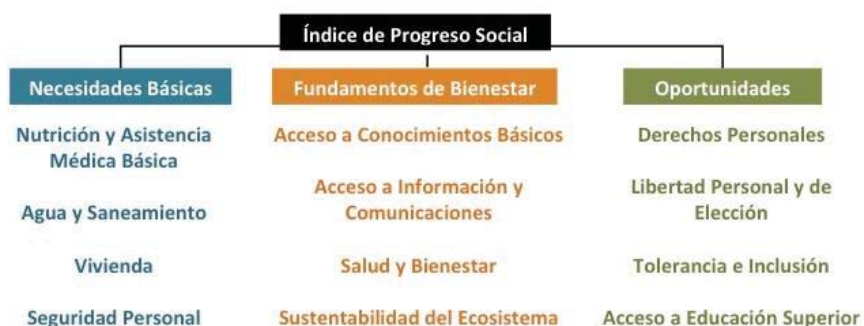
Índice de Progreso Social

Necesidades Básicas

Nutrición y Asistencia Médica Básica

Agua y Saneamiento

Vivienda

Seguridad Personal

Fundamentos de Bienestar

Acceso a Conocimientos Básicos

Acceso a Información y Comunicaciones

Salud y Bienestar

Sustentabilidad del Ecosistema

Oportunidades

Derechos Personales

Libertad Personal y de Elección

Tolerancia e Inclusión

Acceso a Educación Superior